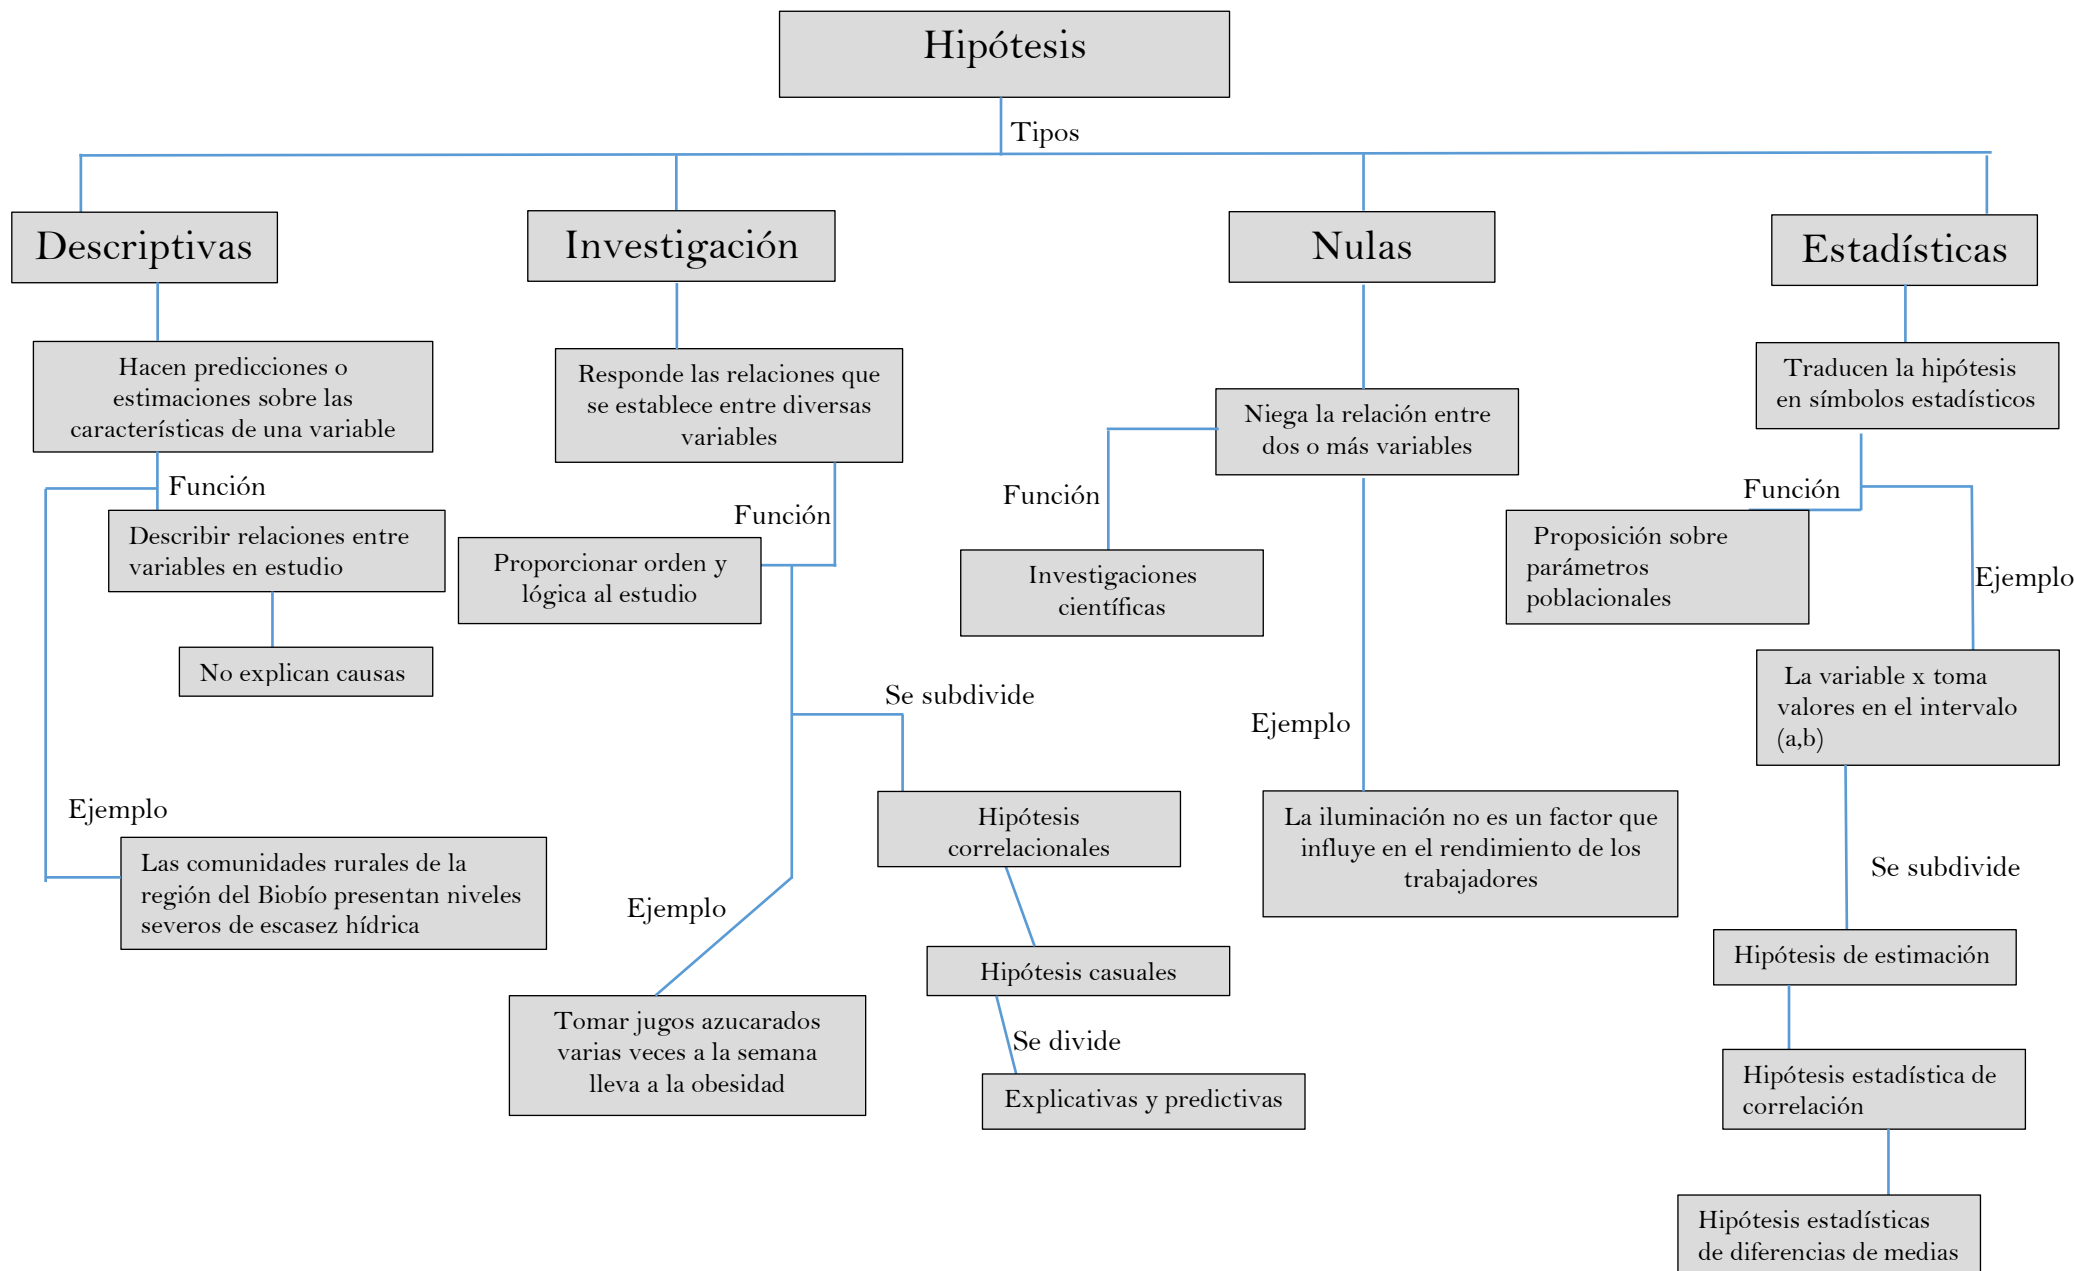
Hipótesis

Tipos

Descriptivas

Hacen predicciones o estimaciones sobre las características de una variable

Función

Describir relaciones entre variables en estudio

No explican causas

Ejemplo

Las comunidades rurales de la región del Biobío presentan niveles severos de escasez hídrica

Investigación

Responde las relaciones que se establece entre diversas variables

Función

Proporcionar orden y lógica al estudio

Se subdivide

Hipótesis correlacionales

Hipótesis casuales

Se divide

Explicativas y predictivas

Ejemplo

Tomar jugos azucarados varias veces a la semana lleva a la obesidad

Nulas

Niega la relación entre dos o más variables

Función

Investigaciones científicas

Ejemplo

La iluminación no es un factor que influye en el rendimiento de los trabajadores

Estadísticas

Traducen la hipótesis en símbolos estadísticos

Función

Proposición sobre parámetros poblacionales

Ejemplo

La variable x toma valores en el intervalo (a,b)

Se subdivide

Hipótesis de estimación

Hipótesis estadística de correlación

Hipótesis estadísticas de diferencias de medias